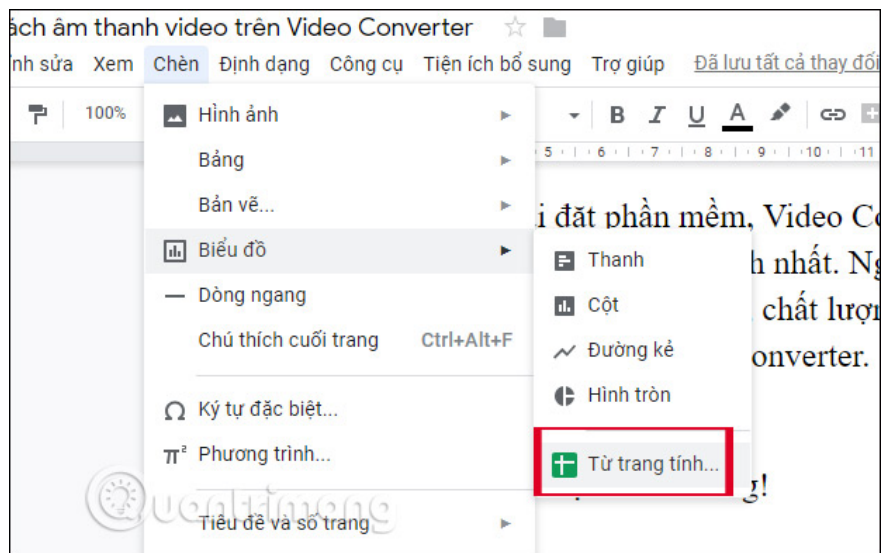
ách âm thanh video trên Video Converter

ỉnh sửa Xem Chèn Định dạng Công cụ Tiện ích bổ sung Trợ giúp Đã lưu tất cả thay đổi

100%

B I U A

5 · 6 · 7 · 8 · 9 · 10 · 11

Hình ảnh
Bảng
Bản vẽ...
Biểu đồ
Dòng ngang
Chú thích cuối trang Ctrl+Alt+F
Ký tự đặc biệt...
Phương trình...
Tiêu đề và số trang

Thanh
Cột
Đường kẻ
Hình tròn
Từ trang tính...

i đặt phần mềm, Video Co
h nhất. Ng
chất lượn
onverter.
g!

Quantrimang